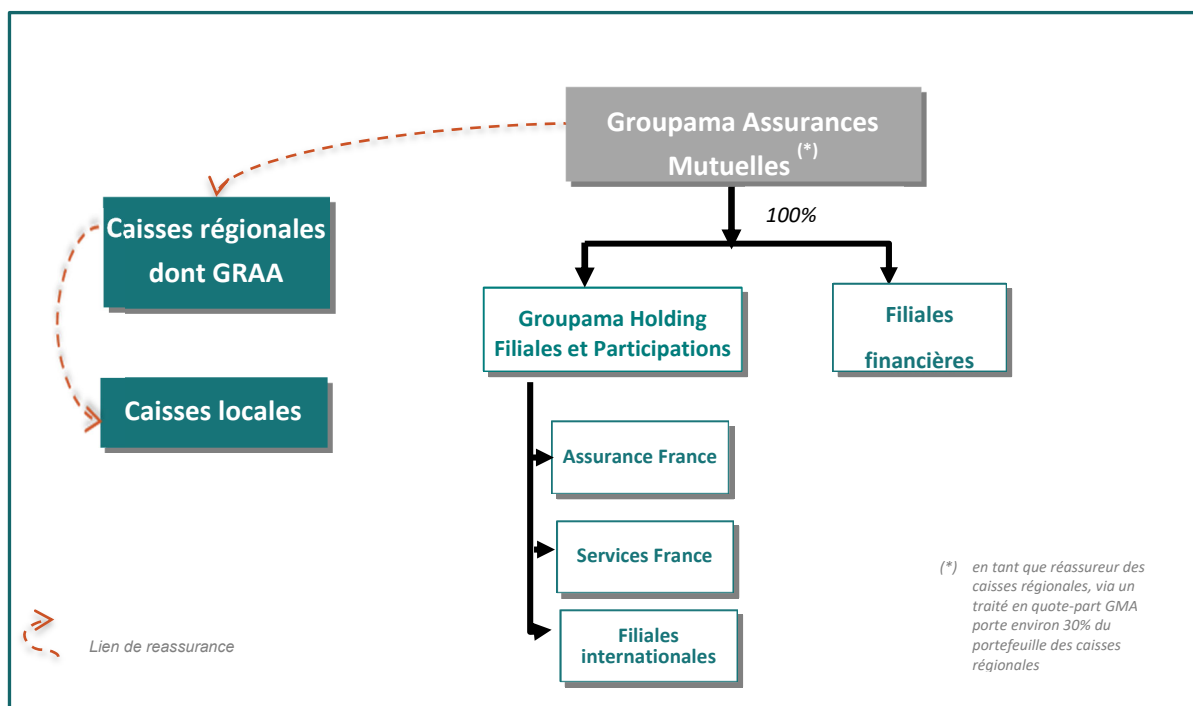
Groupama Assurances Mutuelles $^{(*)}$

100%

Caisses régionales dont GRAA

Caisses locales

Groupama Holding Filiales et Participations

Filiales financières

Assurance France

Services France

Filiales internationales

(*) en tant que réassureur des caisses régionales, via un traité en quote-part GMA porte environ 30% du portefeuille des caisses régionales

Lien de reassurance